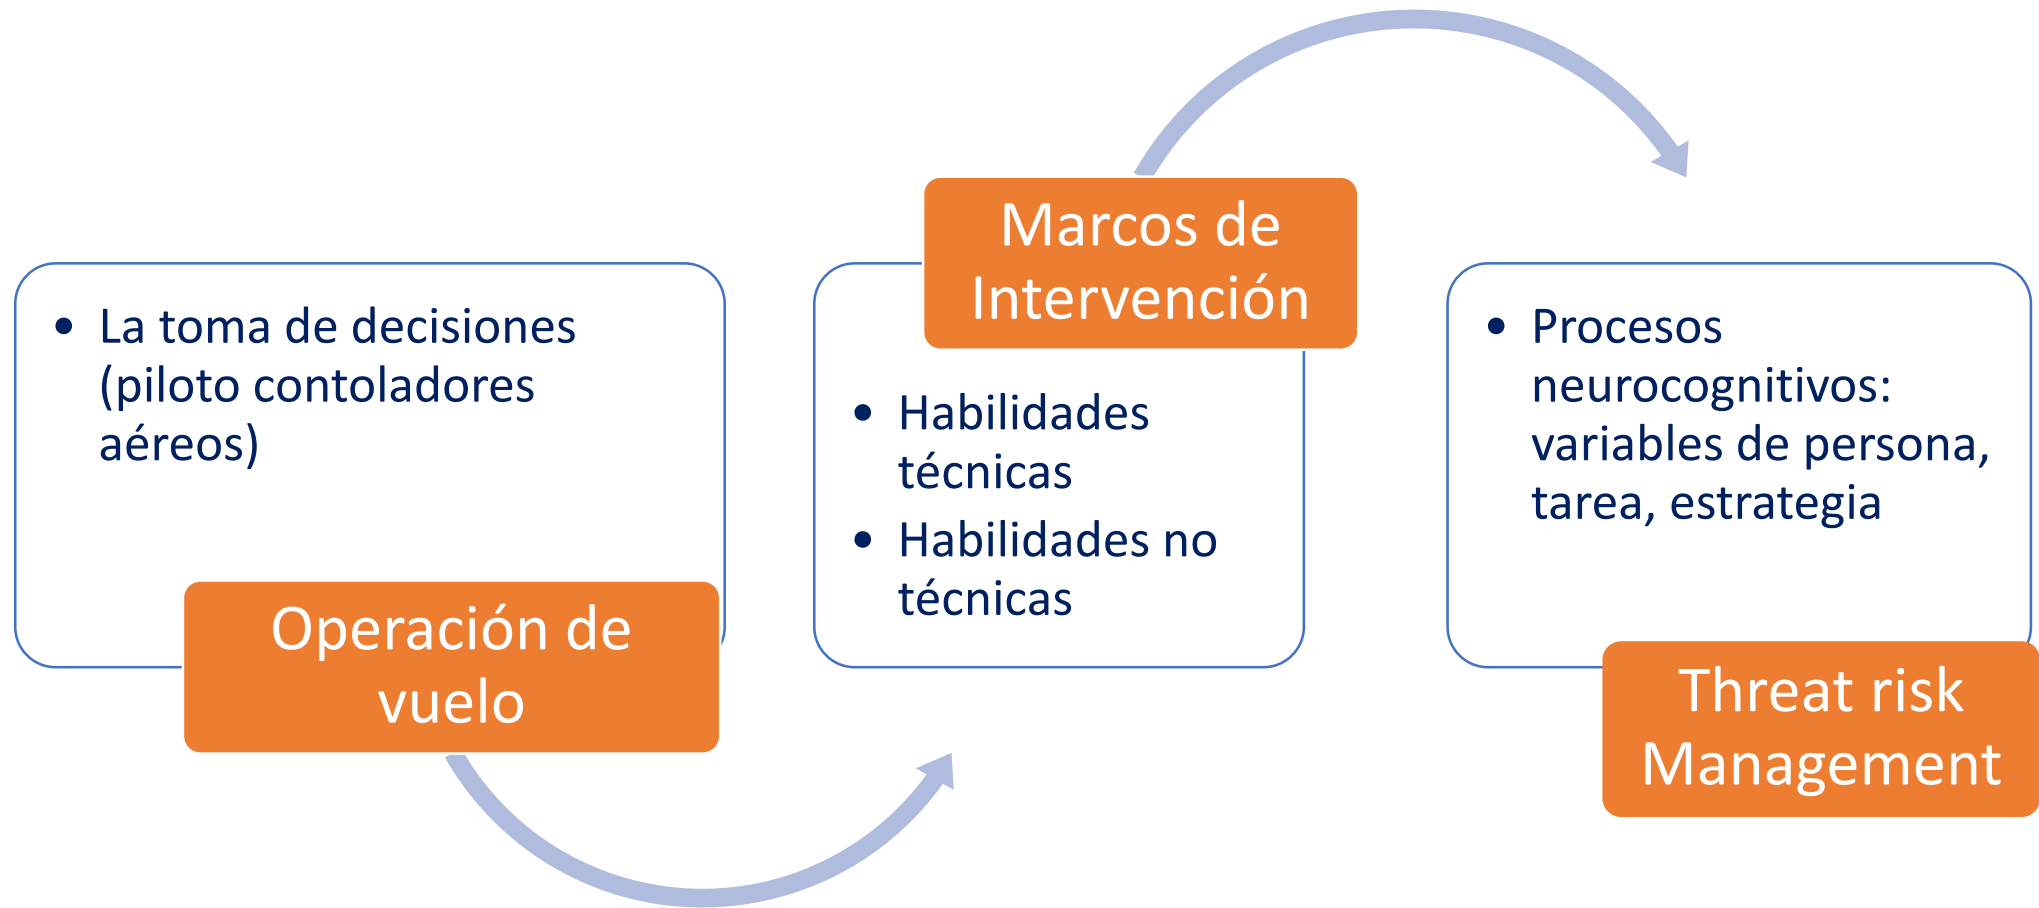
• La toma de decisiones (piloto contoladores aéreos)

Operación de vuelo

Marcos de Intervención

• Habilidades técnicas
• Habilidades no técnicas

• Procesos neurocognitivos: variables de persona, tarea, estrategia

Threat risk Management